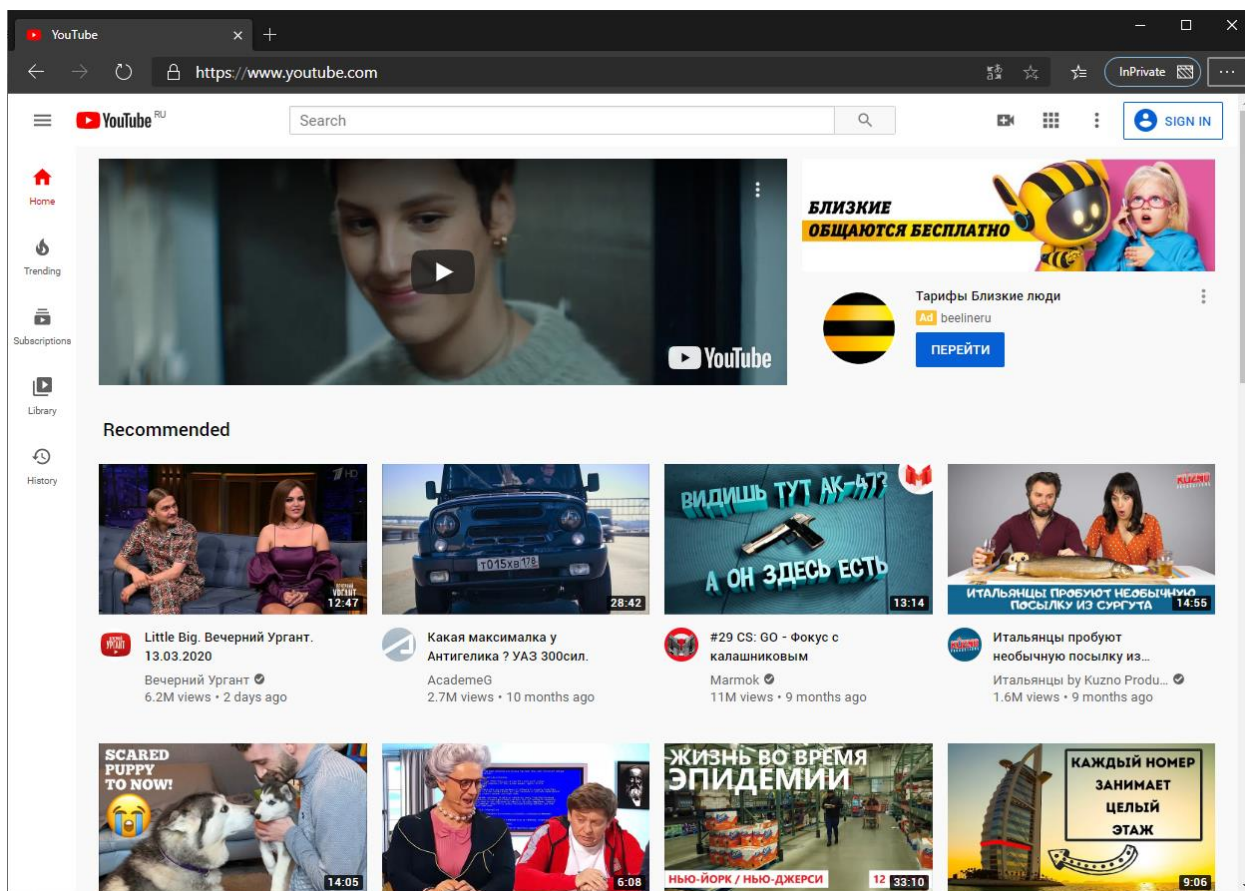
YouTube ×  +

https://www.youtube.com

InPrivate

YouTube RU

Search

SIGN IN

Home

Trending

Subscriptions

Library

History

YouTube

БЛИЗКИЕ
ОБЩАЮТСЯ БЕСПЛАТНО

Тарифы Близкие люди
Ad beelineru
ПЕРЕЙТИ

Recommended

12:47
Little Big. Вечерний Ургант. 13.03.2020
Вечерний Ургант
6.2M views • 2 days ago

T015XA 178
28:42
Какая максималка у Антигелика ? УАЗ 300сил.
AcademeG
2.7M views • 10 months ago

ВИДИШЬ ТУТ АК-47?
А ОН ЗДЕСЬ ЕСТЬ
13:14
#29 CS: GO - Фокус с калашниковым
Marmok
11M views • 9 months ago

ИТАЛЬЯНЦЫ ПРОБУЮТ НЕОБЫЧНУЮ ПОСЫЛКУ ИЗ СУРГУТА
14:55
Итальянцы пробуют необычную посылку из...
Итальянцы by Kuzno Produ...
1.6M views • 9 months ago

SCARED PUPPY TO NOW!
14:05

6:08

ЖИЗНЬ ВО ВРЕМЯ ЭПИДЕМИИ
НЬЮ-ЙОРК / НЬЮ-ДЖЕРСИ
12
33:10

КАЖДЫЙ НОМЕР ЗАНИМАЕТ ЦЕЛЫЙ ЭТАЖ
9:06